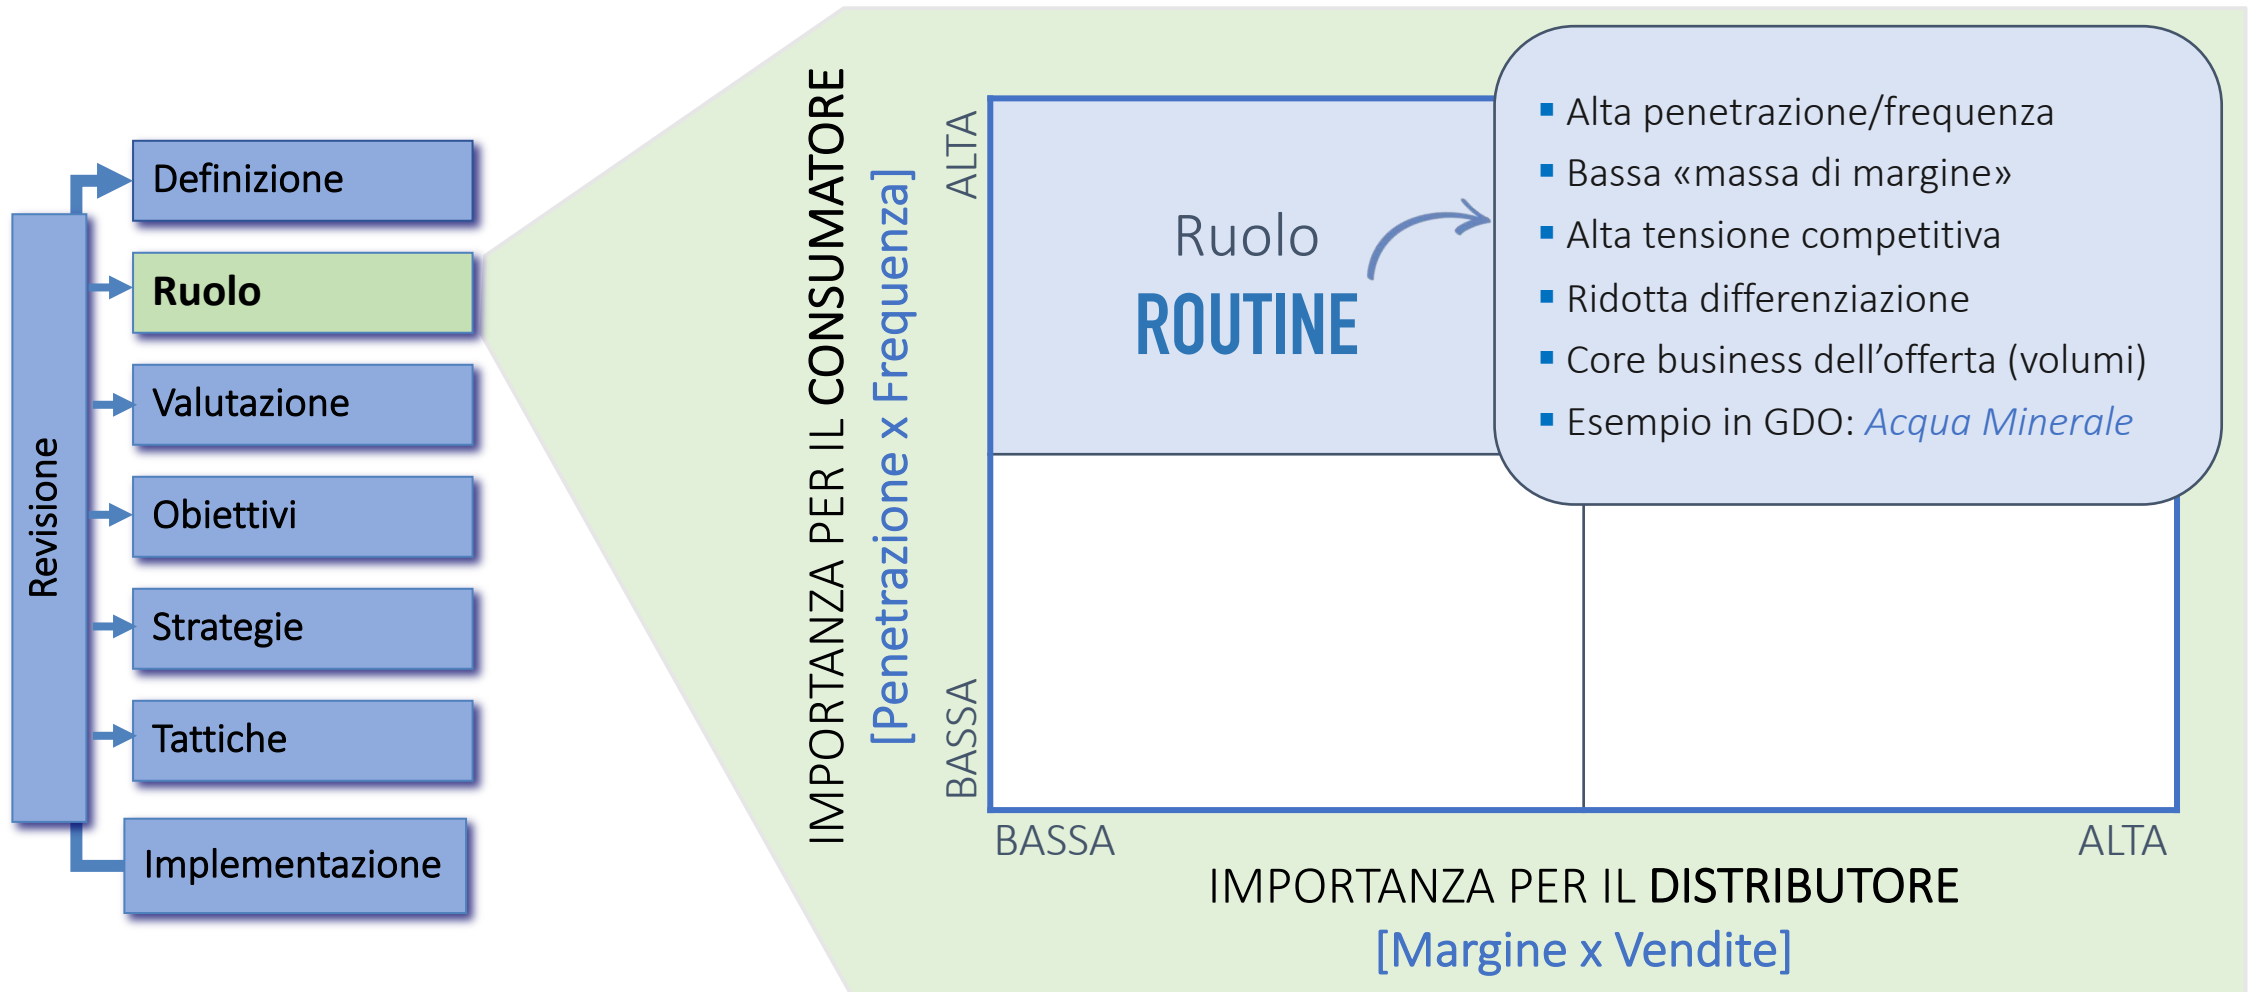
Revisione

Definizione

Ruolo

Valutazione

Obiettivi

Strategie

Tattiche

Implementazione

IMPORTANZA PER IL CONSUMATORE
[Penetrazione x Frequenza]

ALTA

BASSA

Ruolo
ROUTINE

▪ Alta penetrazione/frequenza
▪ Bassa «massa di margine»
▪ Alta tensione competitiva
▪ Ridotta differenziazione
▪ Core business dell'offerta (volumi)
▪ Esempio in GDO: *Acqua Minerale*

BASSA

ALTA

IMPORTANZA PER IL DISTRIBUTORE
[Margine x Vendite]